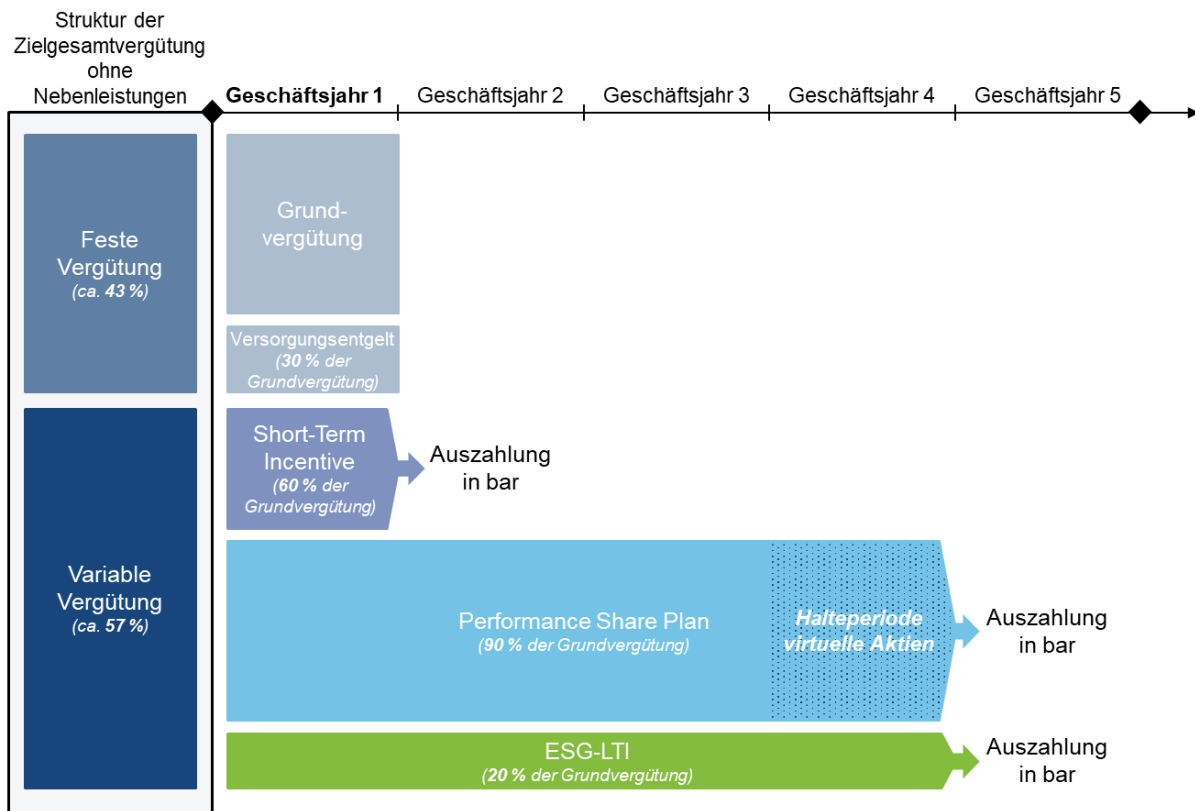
Struktur der Zielgesamtvergütung ohne Nebenleistungen

Geschäftsjahr 1

Geschäftsjahr 2

Geschäftsjahr 3

Geschäftsjahr 4

Geschäftsjahr 5

Feste Vergütung
(ca. 43 %)

Grundvergütung

Versorgungsentgelt
(30 % der Grundvergütung)

Variable Vergütung
(ca. 57 %)

Short-Term Incentive
(60 % der Grundvergütung)

Auszahlung in bar

Performance Share Plan
(90 % der Grundvergütung)

Halteperiode virtuelle Aktien

Auszahlung in bar

ESG-LTI
(20 % der Grundvergütung)

Auszahlung in bar